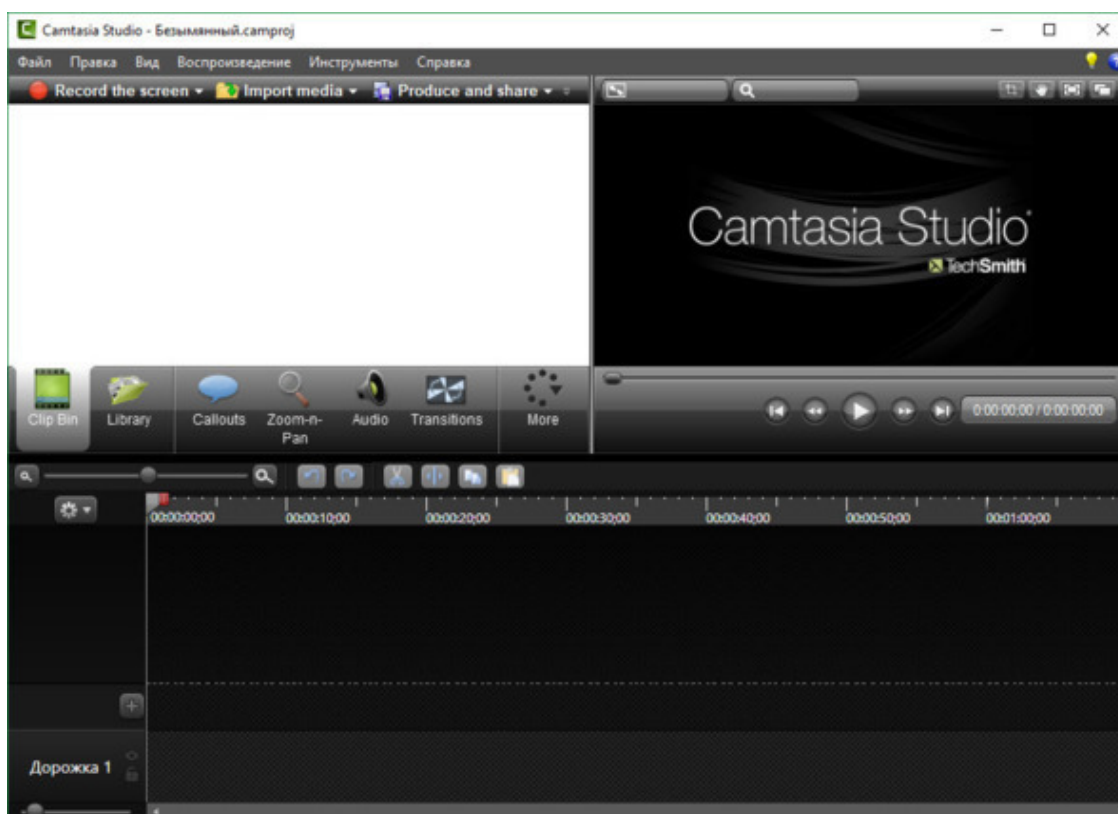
Camtasia Studio - Безымянный.camproj

Файл Правка Вид Воспроизведение Инструменты Справка

Record the screen Import media Produce and share

Camtasia Studio
TechSmith

Clip Bin Library Callouts Zoom-n-Pan Audio Transitions More

0:00:00:00 / 0:00:00:00

00:00:00;00 00:00:10;00 00:00:20;00 00:00:30;00 00:00:40;00 00:00:50;00 00:01:00;00

Дорожка 1